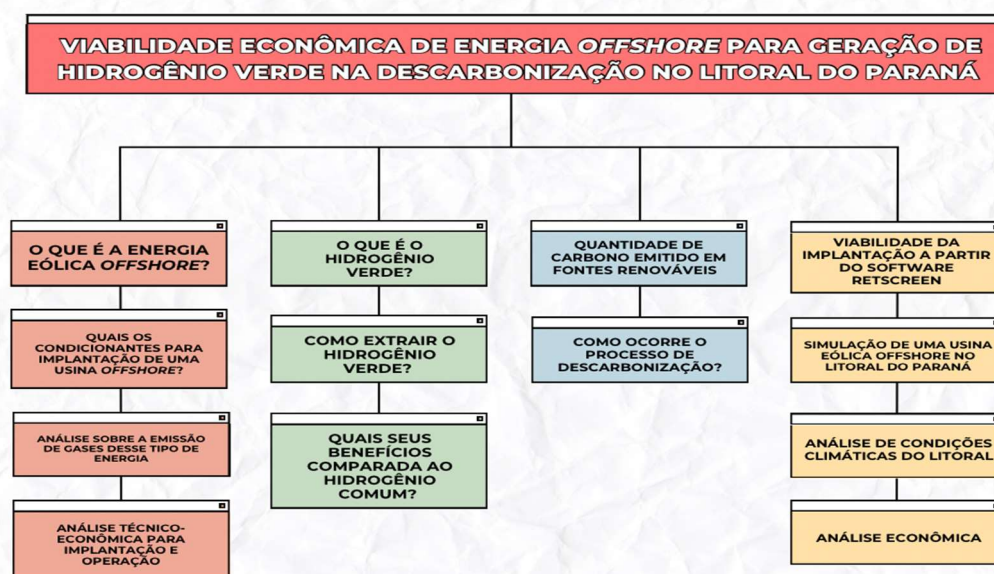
VIABILIDADE ECONÔMICA DE ENERGIA *OFFSHORE* PARA GERAÇÃO DE HIDROGÊNIO VERDE NA DESCARBONIZAÇÃO NO LITORAL DO PARANÁ

O QUE É A ENERGIA EÓLICA *OFFSHORE*?

QUAIS OS CONDICIONANTES PARA IMPLANTAÇÃO DE UMA USINA *OFFSHORE*?

ANÁLISE SOBRE A EMISSÃO DE GASES DESSE TIPO DE ENERGIA

ANÁLISE TÉCNICO-ECONÔMICA PARA IMPLANTAÇÃO E OPERAÇÃO

O QUE É O HIDROGÊNIO VERDE?

COMO EXTRAIR O HIDROGÊNIO VERDE?

QUAIS SEUS BENEFÍCIOS COMPARADA AO HIDROGÊNIO COMUM?

QUANTIDADE DE CARBONO EMITIDO EM FONTES RENOVÁVEIS

COMO OCORRE O PROCESSO DE DESCARBONIZAÇÃO?

VIABILIDADE DA IMPLANTAÇÃO A PARTIR DO SOFTWARE RETSCREEN

SIMULAÇÃO DE UMA USINA EÓLICA OFFSHORE NO LITORAL DO PARANÁ

ANÁLISE DE CONDIÇÕES CLIMÁTICAS DO LITORAL

ANÁLISE ECONÔMICA